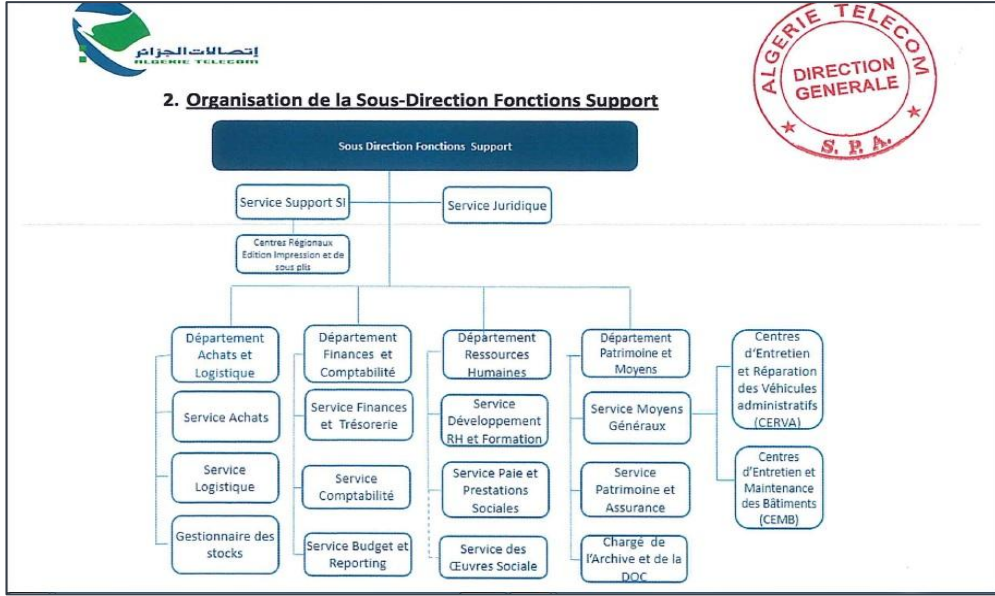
اتصالات الجزائر
ALGERIE TELECOM

ALGERIE TELECOM
DIRECTION GENERALE
S.P.A.

2. Organisation de la Sous-Direction Fonctions Support

Sous Direction Fonctions Support

Service Support SI

Service Juridique

Centres Régionaux Edition Impression et de sous plis

Département Achats et Logistique

Service Achats

Service Logistique

Gestionnaire des stocks

Département Finances et Comptabilité

Service Finances et Trésorerie

Service Comptabilité

Service Budget et Reporting

Département Ressources Humaines

Service Développement RH et Formation

Service Paie et Prestations Sociales

Service des Œuvres Sociale

Département Patrimoine et Moyens

Service Moyens Généraux

Service Patrimoine et Assurance

Chargé de l'Archive et de la DOC

Centres d'Entretien et Réparation des Véhicules administratifs (CERVA)

Centres d'Entretien et Maintenance des Bâtiments (CEMB)